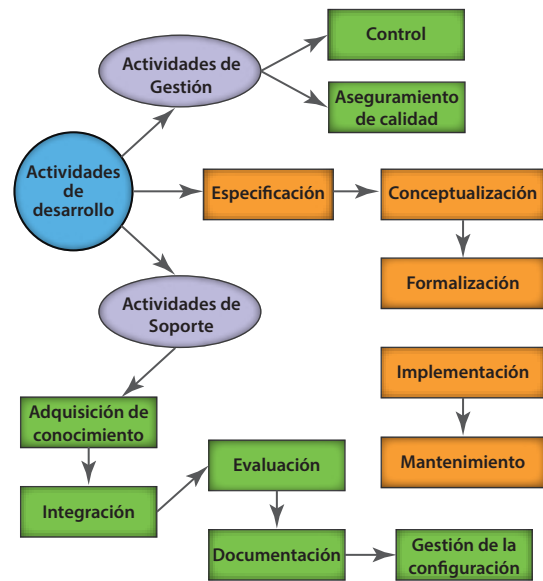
Control

Actividades de Gestión

Aseguramiento de calidad

Actividades de desarrollo

Especificación

Conceptualización

Formalización

Actividades de Soporte

Implementación

Mantenimiento

Adquisición de conocimiento

Integración

Evaluación

Documentación

Gestión de la configuración